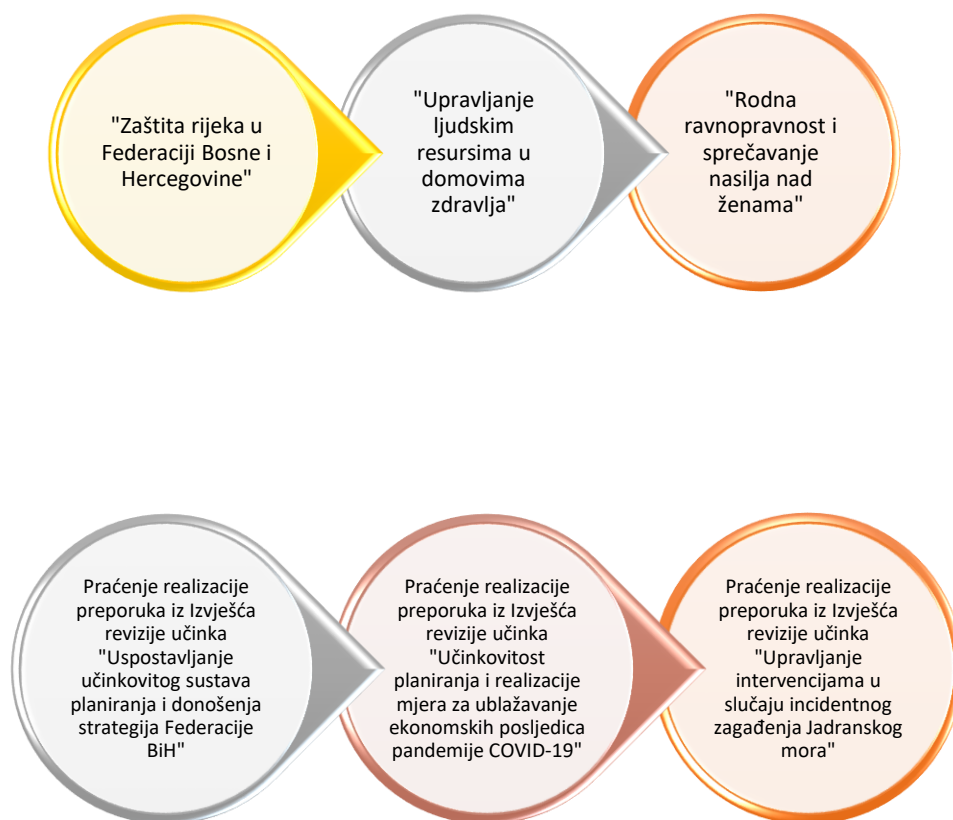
"Zaštita rijeka u Federaciji Bosne i Hercegovine"

"Upravljanje ljudskim resursima u domovima zdravlja"

"Rodna ravnopravnost i sprečavanje nasilja nad ženama"

Praćenje realizacije preporuka iz Izvješća revizije učinka "Uspostavljanje učinkovitog sustava planiranja i donošenja strategija Federacije BiH"

Praćenje realizacije preporuka iz Izvješća revizije učinka "Učinkovitost planiranja i realizacije mjera za ublažavanje ekonomskih posljedica pandemije COVID-19"

Praćenje realizacije preporuka iz Izvješća revizije učinka "Upravljanje intervencijama u slučaju incidentnog zagađenja Jadranskog mora"